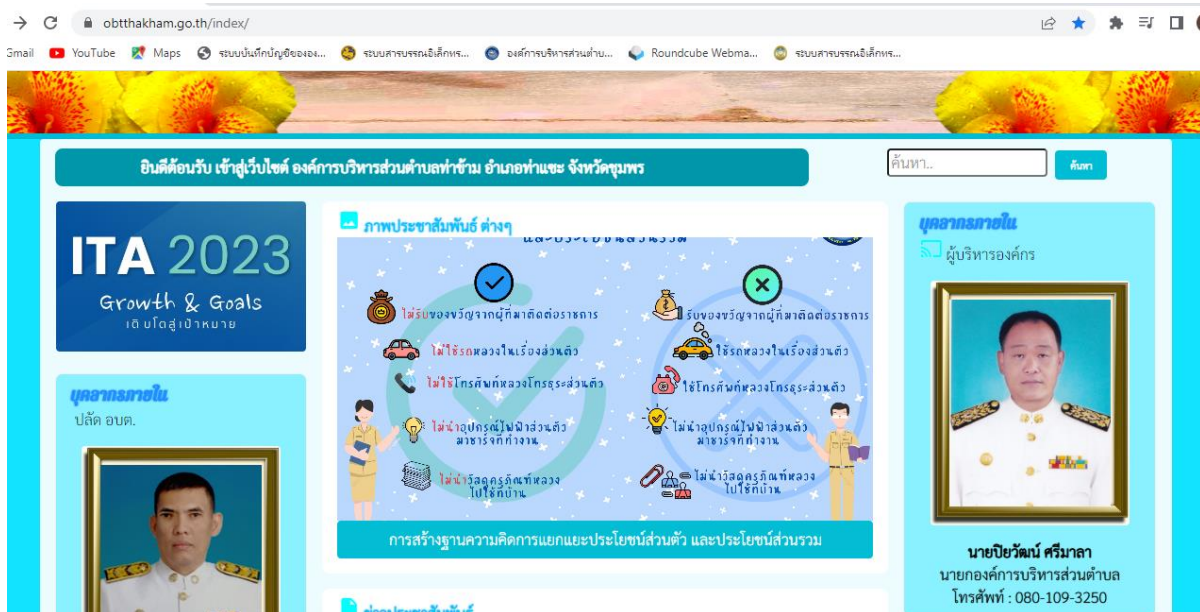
obtthakham.go.th/index/

Gmail YouTube Maps ระบบบันทึกบัญชีขององ... ระบบสารบรรณอิเล็กทร... องค์การบริหารส่วนตำบ... Roundcube Webma... ระบบสารบรรณอิเล็กทร...

ยินดีต้อนรับ เข้าสู่เว็บไซต์ องค์การบริหารส่วนตำบลท่าข้าม อำเภอท่าแซะ จังหวัดชุมพร

ค้นหา..

ค้นหา

ITA 2023
Growth & Goals
เติบโตสู่เป้าหมาย

บุคลากรภายใน
ปลัด อบต.

ภาพประชาสัมพันธ์ ต่างๆ

ไม่รับของขวัญจากผู้ที่มาติดต่อราชการ
ไม่ใช้รถหลวงในเรื่องส่วนตัว
ไม่ใช้โทรศัพท์หลวงโทรธุระส่วนตัว
ไม่นำอุปกรณ์ไปฟ้าส่วนตัว มาชาร์จที่ทำงาน
ไม่นำวัสดุครุภัณฑ์หลวงไปใช้ที่บ้าน
รับของขวัญจากผู้ที่มาติดต่อราชการ
ใช้รถหลวงในเรื่องส่วนตัว
ใช้โทรศัพท์หลวงโทรธุระส่วนตัว
ไม่นำอุปกรณ์ไปฟ้าส่วนตัว มาชาร์จที่ทำงาน
ไม่นำวัสดุครุภัณฑ์หลวงไปใช้ที่บ้าน

การสร้างฐานความคิดการแยกแยะประโยชน์ส่วนตัว และประโยชน์ส่วนรวม

บุคลากรภายใน
ผู้บริหารองค์กร

นายปิยวัฒน์ ศรีมาลา
นายกองค์การบริหารส่วนตำบล
โทรศัพท์ : 080-109-3250